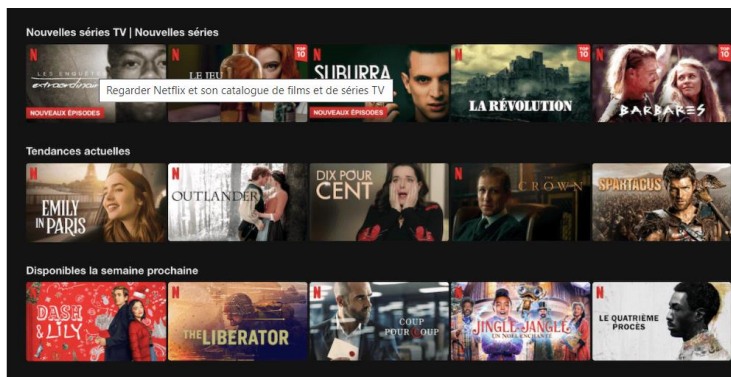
Nouvelles séries TV | Nouvelles séries

N
LES ENQUÊTES
extraordinaires
NOUVEAUX ÉPISODES

N
LE JEU
TOP 10

Regarder Netflix et son catalogue de films et de séries TV

N
SUBURRA
NOUVEAUX ÉPISODES

TOP 10
LA RÉVOLUTION

N
TOP 10
BARBARES

Tendances actuelles

EMILY IN PARIS

N
OUTLANDER

N
DIX POUR CENT

N
THE CROWN

SPARTACUS

Disponibles la semaine prochaine

N
DASH & LILY

N
THE LIBERATOR

N
COUP POUR COUP

N
JINGLE JANGLE
UN NOËL ENCHANTÉ

N
LE QUATRIÈME PROCÈS